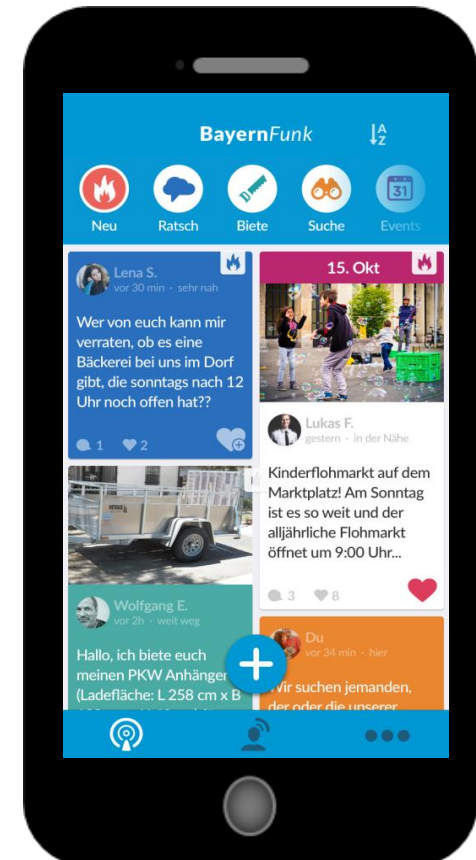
BayernFunk

A
Z

Neu
Ratsch
Biete
Suche
31
Events

Lena S.
vor 30 min · sehr nah

Wer von euch kann mir verraten, ob es eine Bäckerei bei uns im Dorf gibt, die sonntags nach 12 Uhr noch offen hat??

1
2

15. Okt

Lukas F.
gestern · in der Nähe

Kinderflohmarkt auf dem Marktplatz! Am Sonntag ist es so weit und der alljährliche Flohmarkt öffnet um 9:00 Uhr...

3
8

Wolfgang E.
vor 2h · weit weg

Hallo, ich biete euch meinen PKW Anhänger (Ladefläche: L 258 cm x B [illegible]

Du
vor 34 min · hier

Wir suchen jemanden, der oder die unserer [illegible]